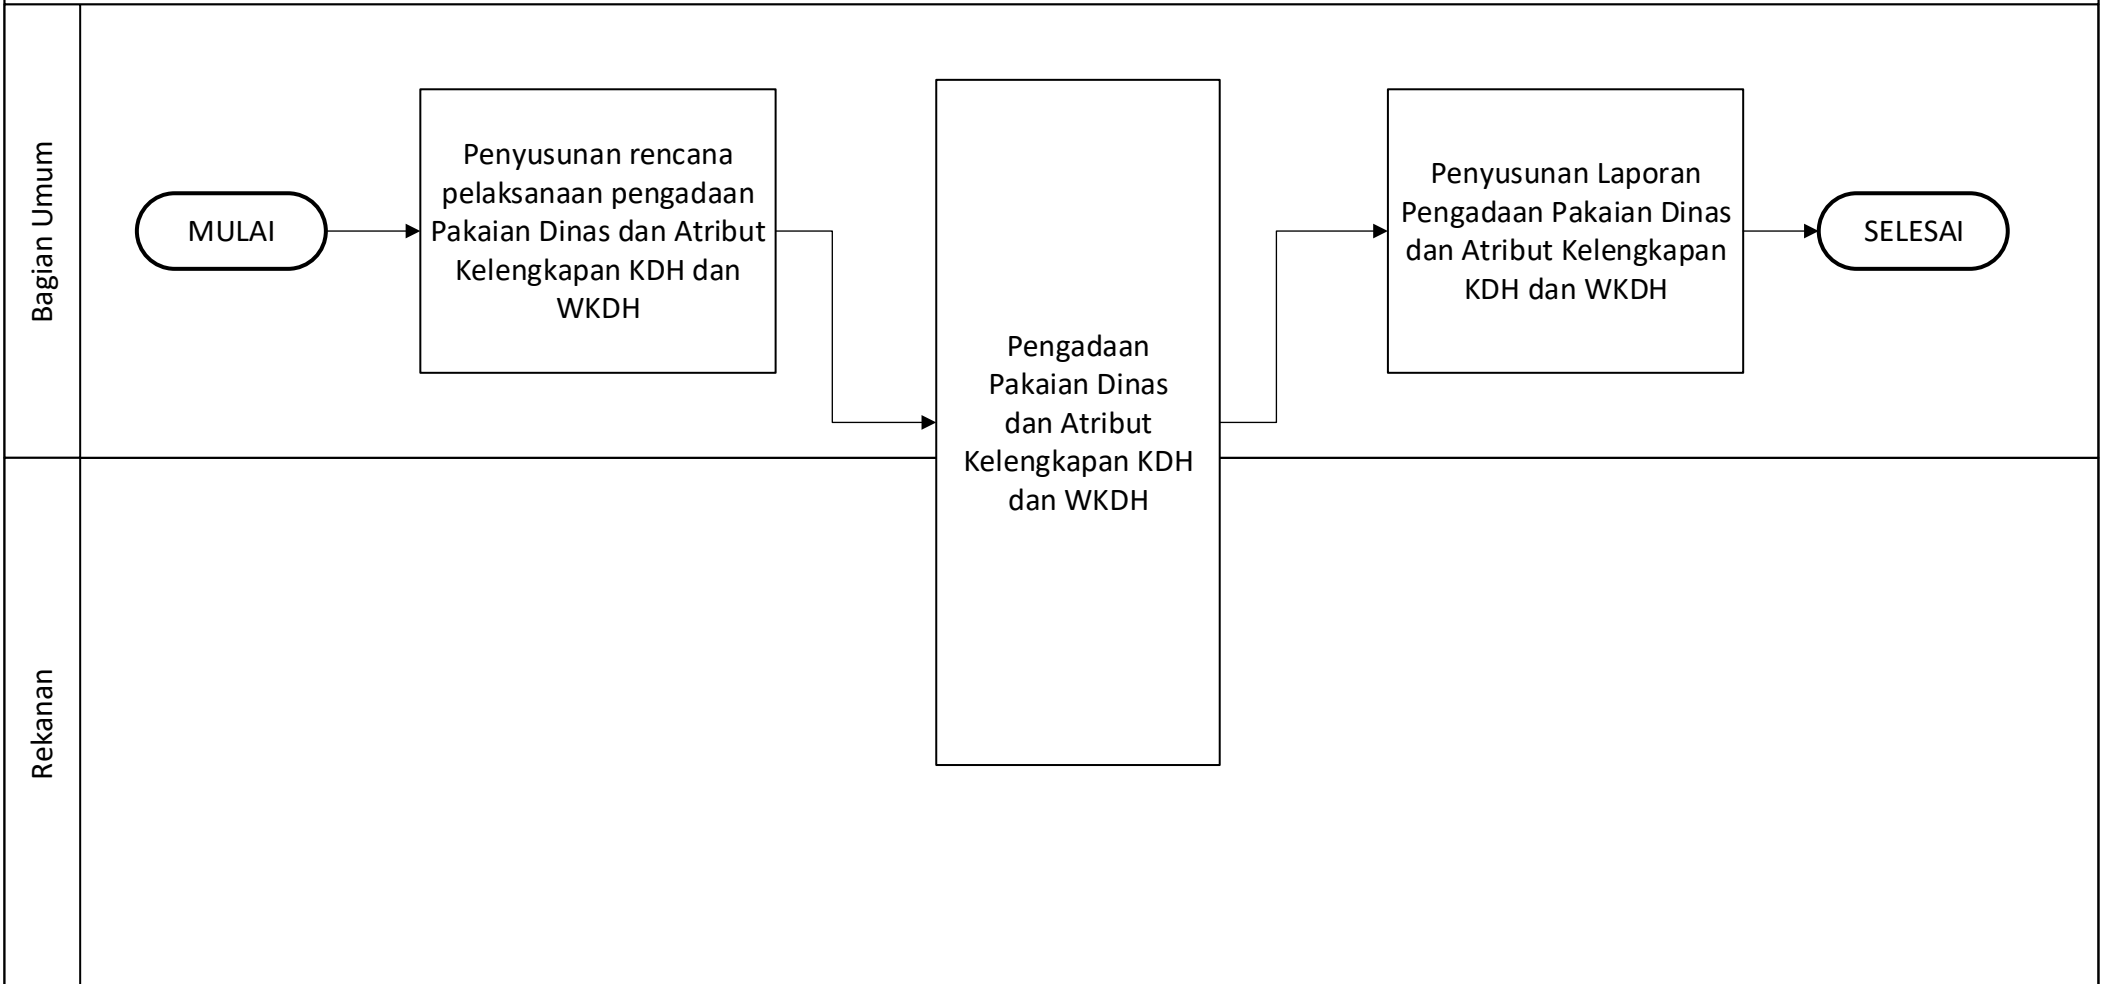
Bagian Umum

MULAI

Penyusunan rencana pelaksanaan pengadaan Pakaian Dinas dan Atribut Kelengkapan KDH dan WKDH

Pengadaan Pakaian Dinas dan Atribut Kelengkapan KDH dan WKDH

Penyusunan Laporan Pengadaan Pakaian Dinas dan Atribut Kelengkapan KDH dan WKDH

SELESAI

Rekanan